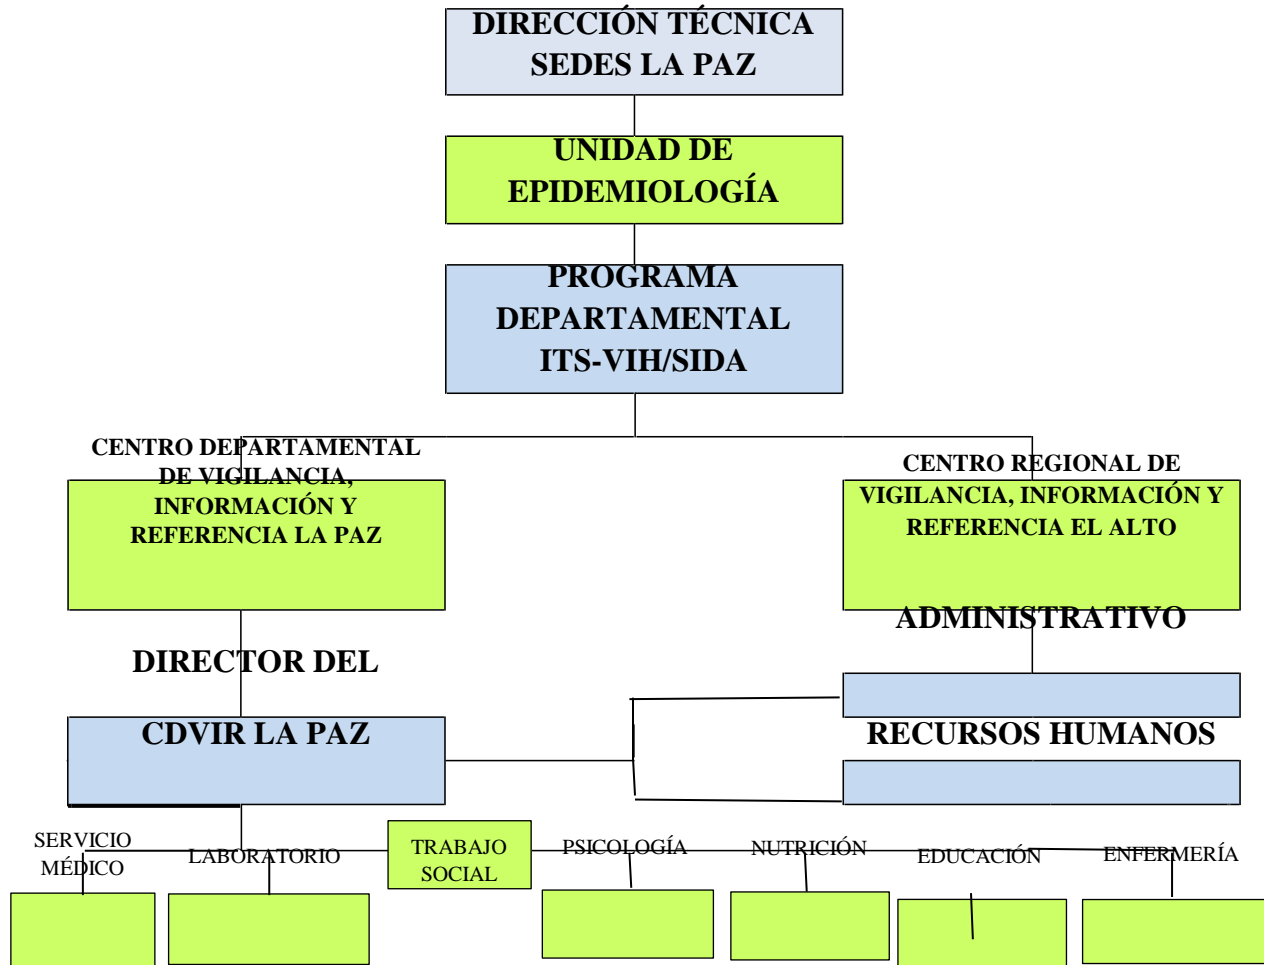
DIRECCIÓN TÉCNICA SEDES LA PAZ

UNIDAD DE EPIDEMIOLOGÍA

PROGRAMA DEPARTAMENTAL ITS-VIH/SIDA

CENTRO DEPARTAMENTAL DE VIGILANCIA, INFORMACIÓN Y REFERENCIA LA PAZ

CENTRO REGIONAL DE VIGILANCIA, INFORMACIÓN Y REFERENCIA EL ALTO

ADMINISTRATIVO

DIRECTOR DEL

CDVIR LA PAZ

RECURSOS HUMANOS

SERVICIO MÉDICO

LABORATORIO

TRABAJO SOCIAL

PSICOLOGÍA

NUTRICIÓN

EDUCACIÓN

ENFERMERÍA